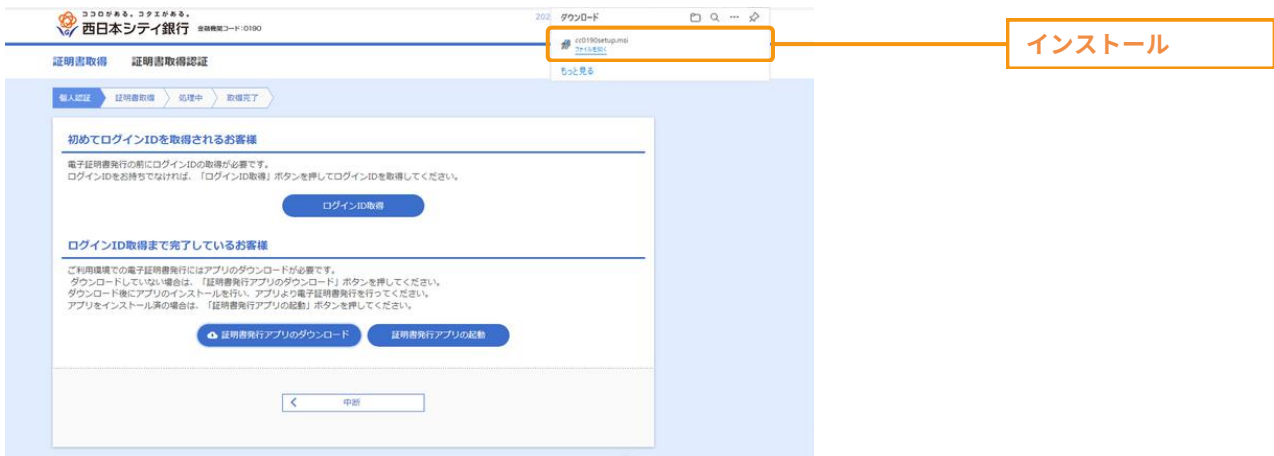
ココロがある。コタエがある。
西日本シティ銀行 金融機関コード:0190

202

ダウンロード

cc0190setup.msi
ファイルを開く

もっと見る

インストール

証明書取得　証明書取得認証

個人認証　証明書取得　処理中　取得完了

初めてログインIDを取得されるお客様

電子証明書発行の前にログインIDの取得が必要です。
ログインIDをお持ちでなければ、「ログインID取得」ボタンを押してログインIDを取得してください。

ログインID取得

ログインID取得まで完了しているお客様

ご利用環境での電子証明書発行にはアプリのダウンロードが必要です。
ダウンロードしていない場合は、「証明書発行アプリのダウンロード」ボタンを押してください。
ダウンロード後にアプリのインストールを行い、アプリより電子証明書発行を行ってください。
アプリをインストール済の場合は、「証明書発行アプリの起動」ボタンを押してください。

証明書発行アプリのダウンロード　証明書発行アプリの起動

中断